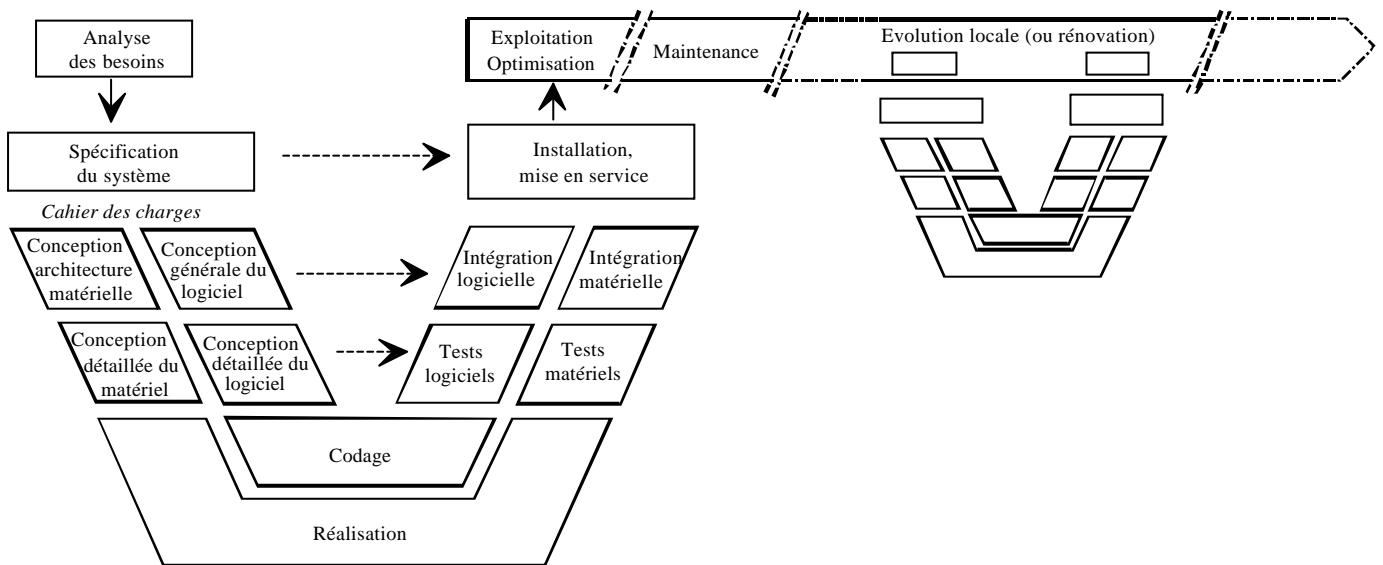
Analyse des besoins

Exploitation Optimisation

Maintenance

Evolution locale (ou rénovation)

Spécification du système

Installation, mise en service

Cahier des charges

Conception architecture matérielle

Conception générale du logiciel

Intégration logicielle

Intégration matérielle

Conception détaillée du matériel

Conception détaillée du logiciel

Tests logiciels

Tests matériels

Codage

Réalisation